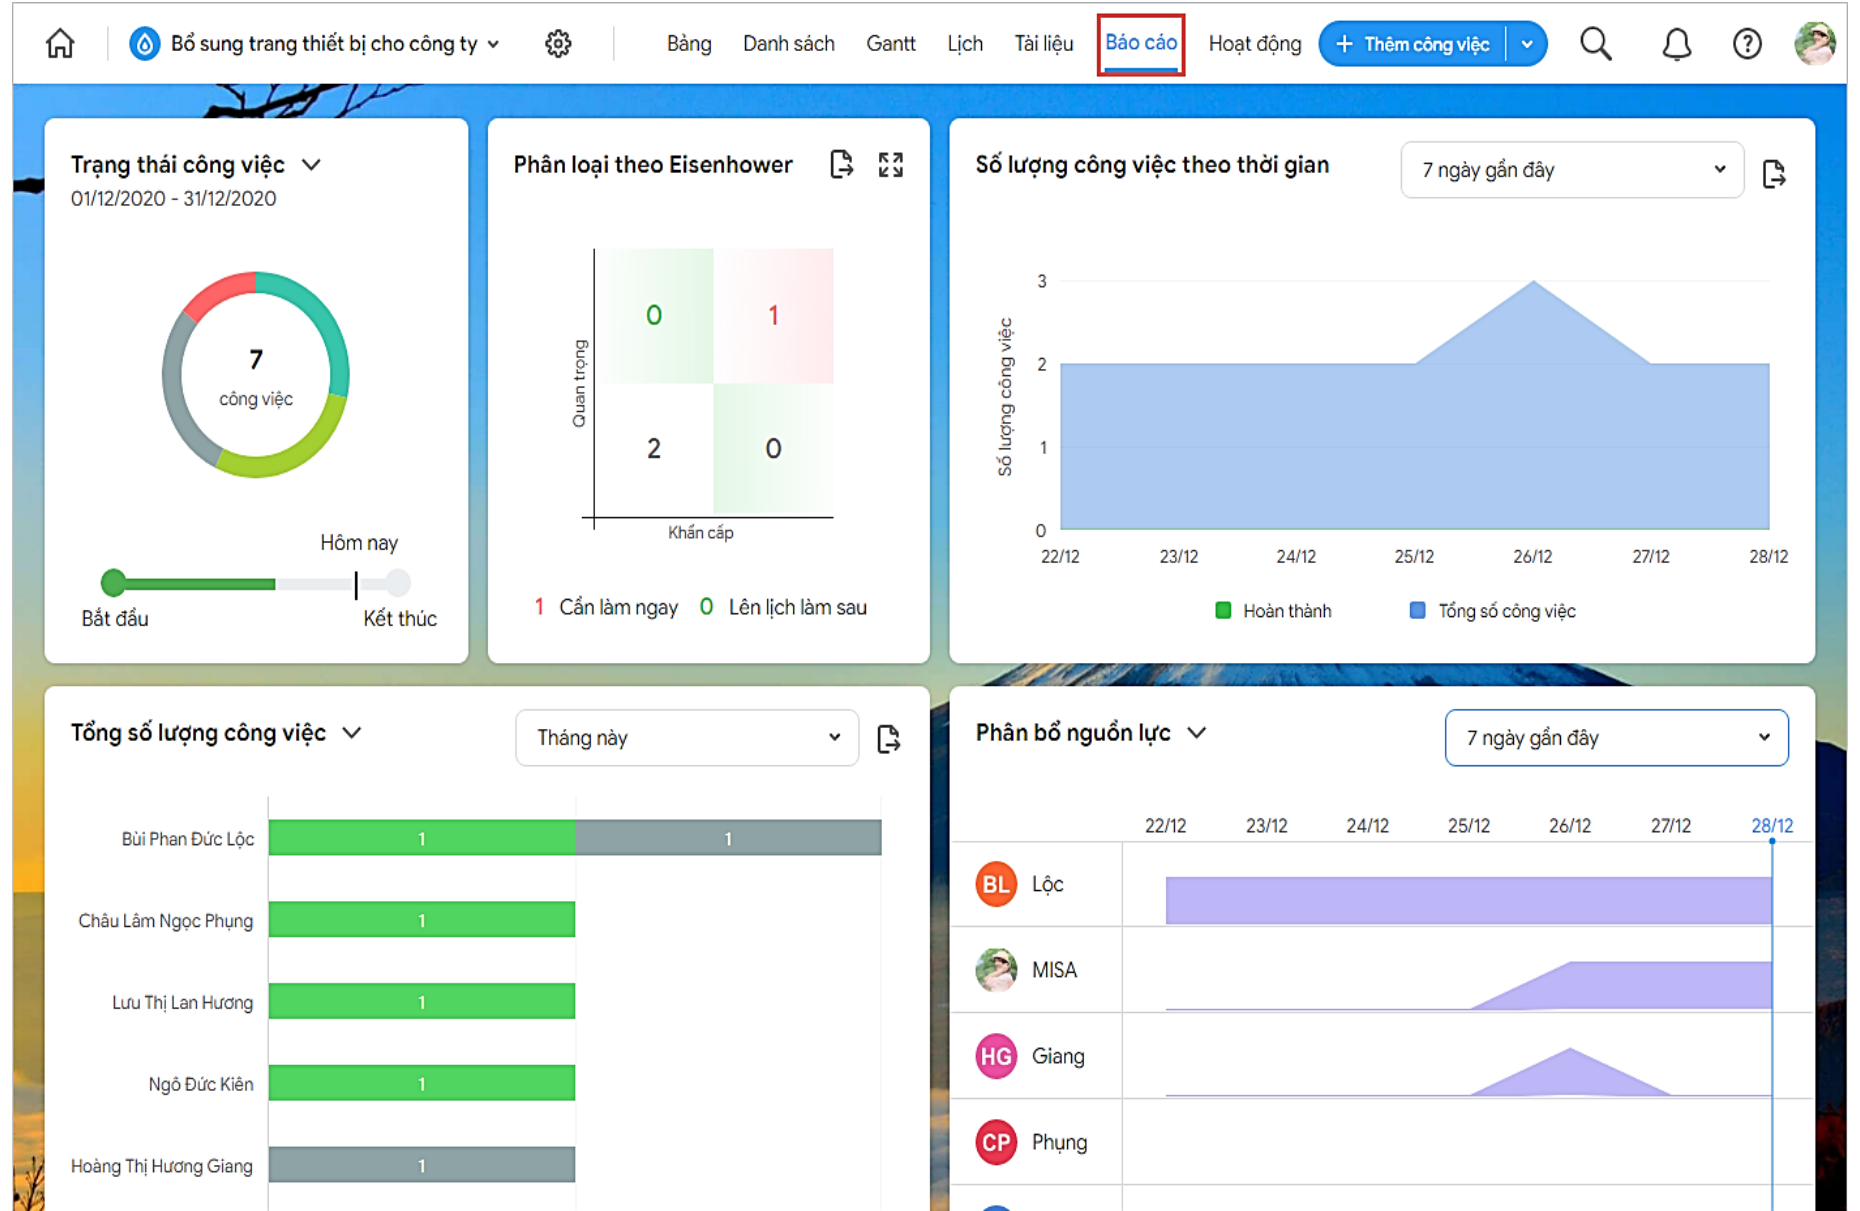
Bổ sung trang thiết bị cho công ty

Bảng Danh sách Gantt Lịch Tài liệu Báo cáo Hoạt động + Thêm công việc

Trạng thái công việc
01/12/2020 - 31/12/2020

7
công việc

Hôm nay
Bắt đầu Kết thúc

Phân loại theo Eisenhower

Quan trọng

| 0 | 1 |
|---|---|
| 2 | 0 |

Khẩn cấp

1 Cần làm ngay 0 Lên lịch làm sau

Số lượng công việc theo thời gian
7 ngày gần đây

Số lượng công việc
3
2
1
0
22/12 23/12 24/12 25/12 26/12 27/12 28/12

Hoàn thành Tổng số công việc

Tổng số lượng công việc
Tháng này

Bùi Phan Đức Lộc 1 1
Châu Lâm Ngọc Phụng 1
Lưu Thị Lan Hương 1
Ngô Đức Kiên 1
Hoàng Thị Hương Giang 1

Phân bổ nguồn lực
7 ngày gần đây

22/12 23/12 24/12 25/12 26/12 27/12 28/12

BL Lộc
MISA
HG Giang
CP Phụng